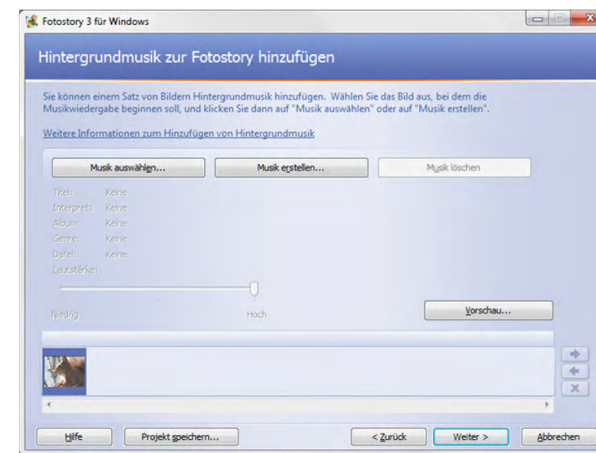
Fotostory 3 für Windows

Hintergrundmusik zur Fotostory hinzufügen

Sie können einem Satz von Bildern Hintergrundmusik hinzufügen. Wählen Sie das Bild aus, bei dem die Musikwiedergabe beginnen soll, und klicken Sie dann auf "Musik auswählen" oder auf "Musik erstellen".

Weitere Informationen zum Hinzufügen von Hintergrundmusik

Musik auswählen...

Musik erstellen...

Musik löschen

Titel: Keine
Interpret: Keine
Album: Keine
Genre: Keine
Datei: Keine
Lautstärke:

Niedrig

Hoch

Vorschau...

Hilfe

Projekt speichern...

< Zurück

Weiter >

Abbrechen